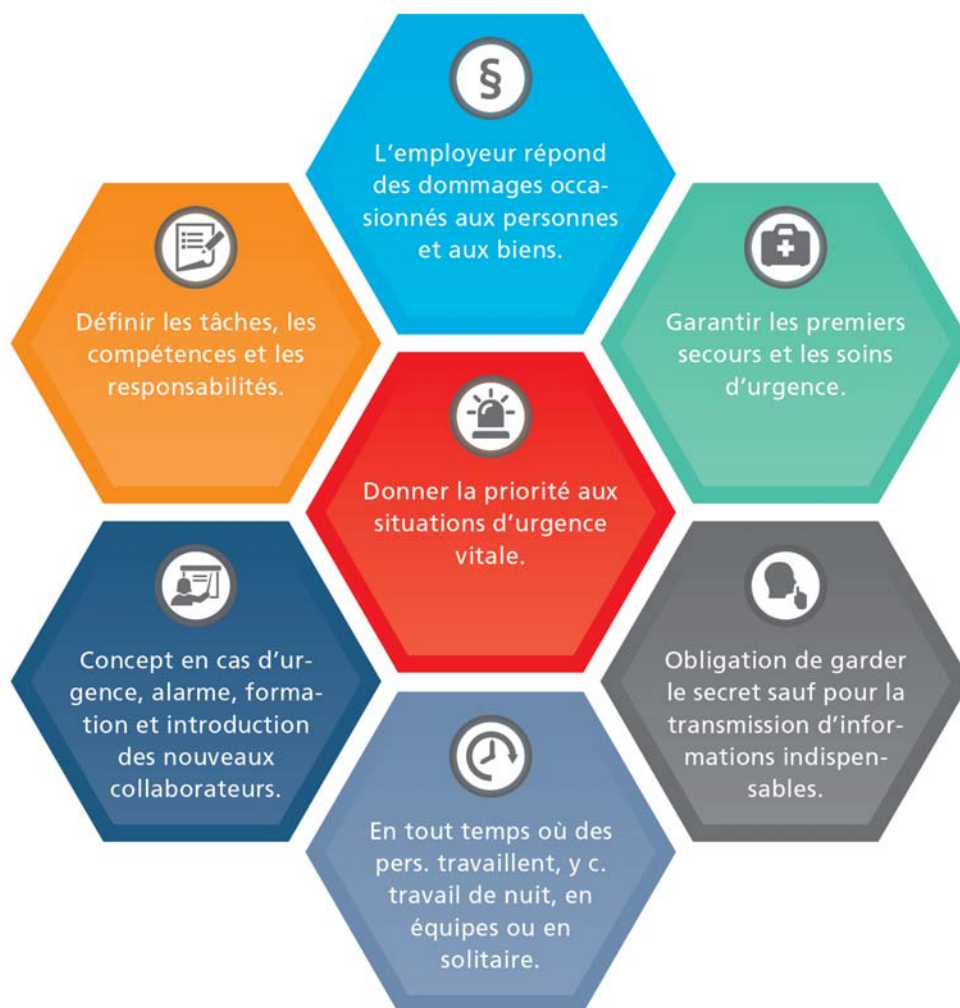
§

L'employeur répond des dommages occasionnés aux personnes et aux biens.

Définir les tâches, les compétences et les responsabilités.

Garantir les premiers secours et les soins d'urgence.

Donner la priorité aux situations d'urgence vitale.

Concept en cas d'urgence, alarme, formation et introduction des nouveaux collaborateurs.

Obligation de garder le secret sauf pour la transmission d'informations indispensables.

En tout temps où des pers. travaillent, y c. travail de nuit, en équipes ou en solitaire.